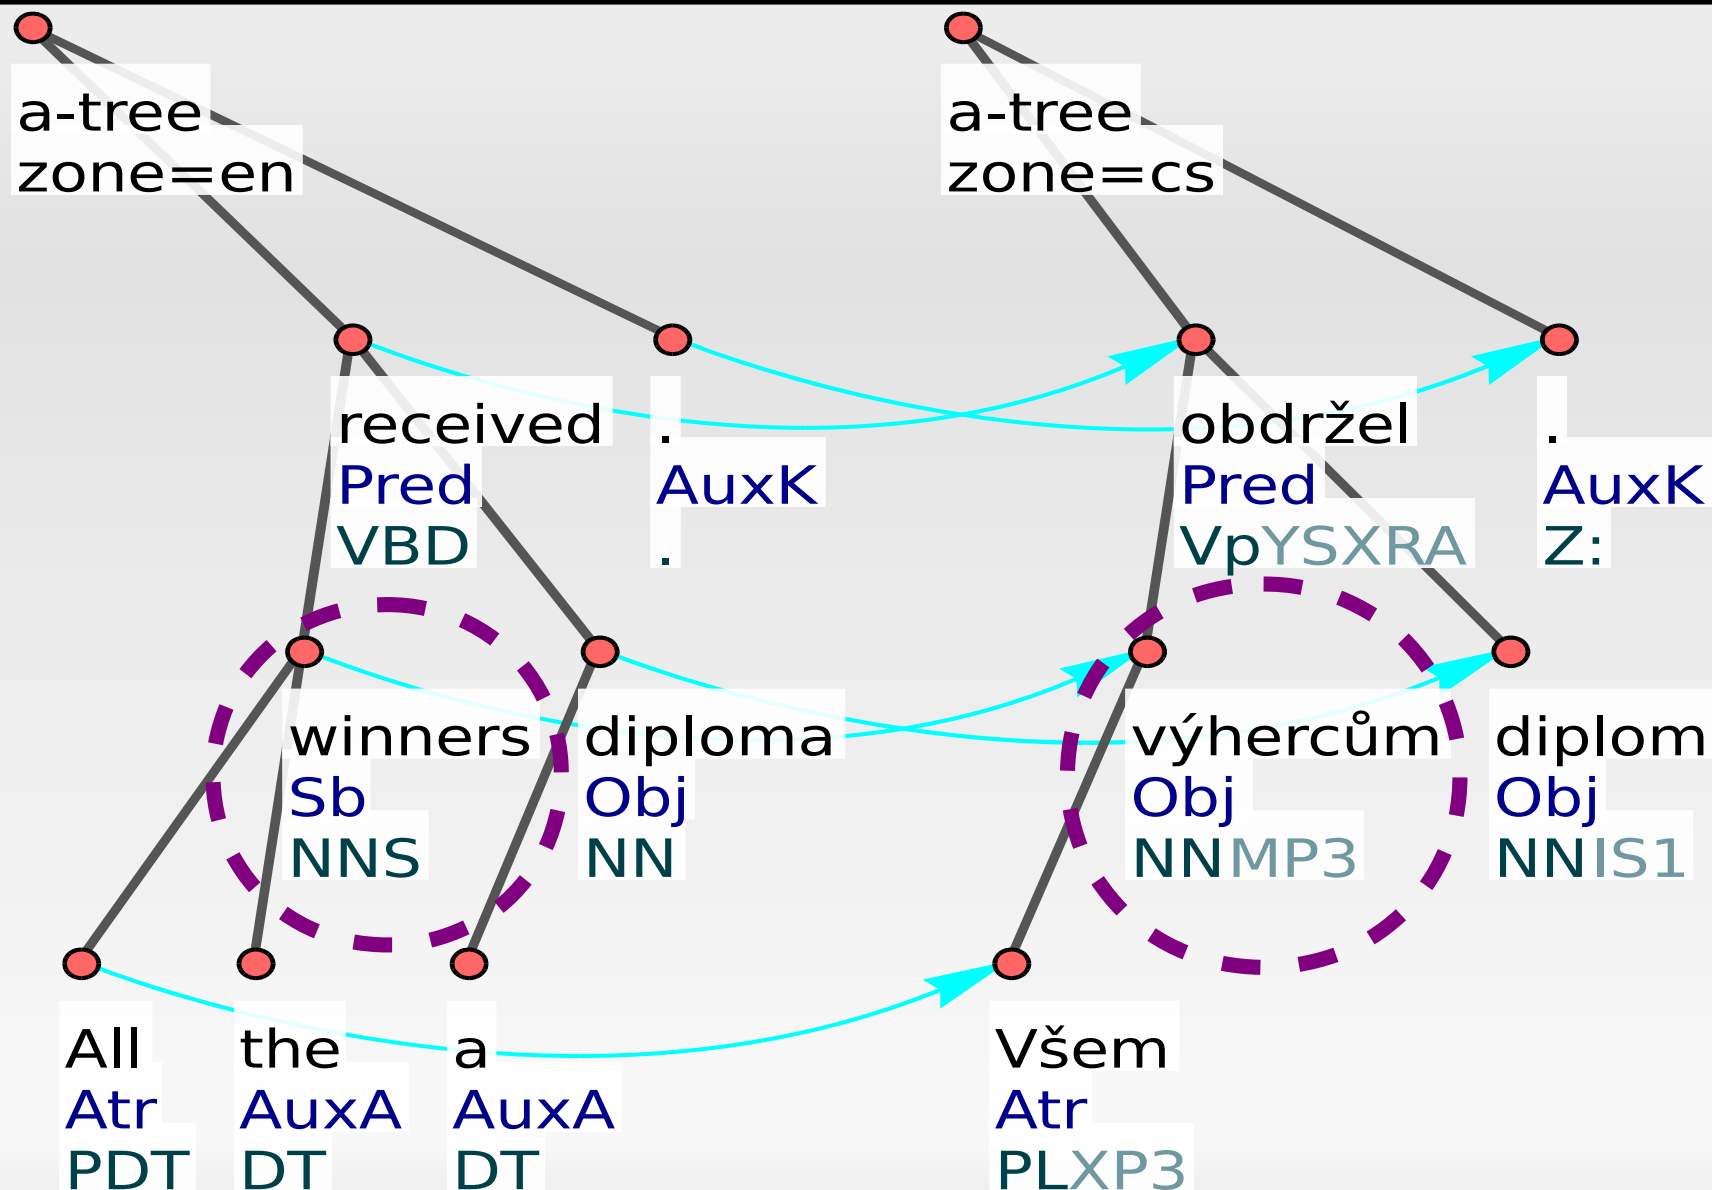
a-tree
zone=en

received
Pred
VBD

.
AuxK
.

winners
Sb
NNS

diploma
Obj
NN

All
Atr
PDT

the
AuxA
DT

a
AuxA
DT

a-tree
zone=cs

obdržel
Pred
VpYSXRA

.
AuxK
Z:

výhercům
Obj
NNMP3

diplom
Obj
NNIS1

Všem
Atr
PLXP3